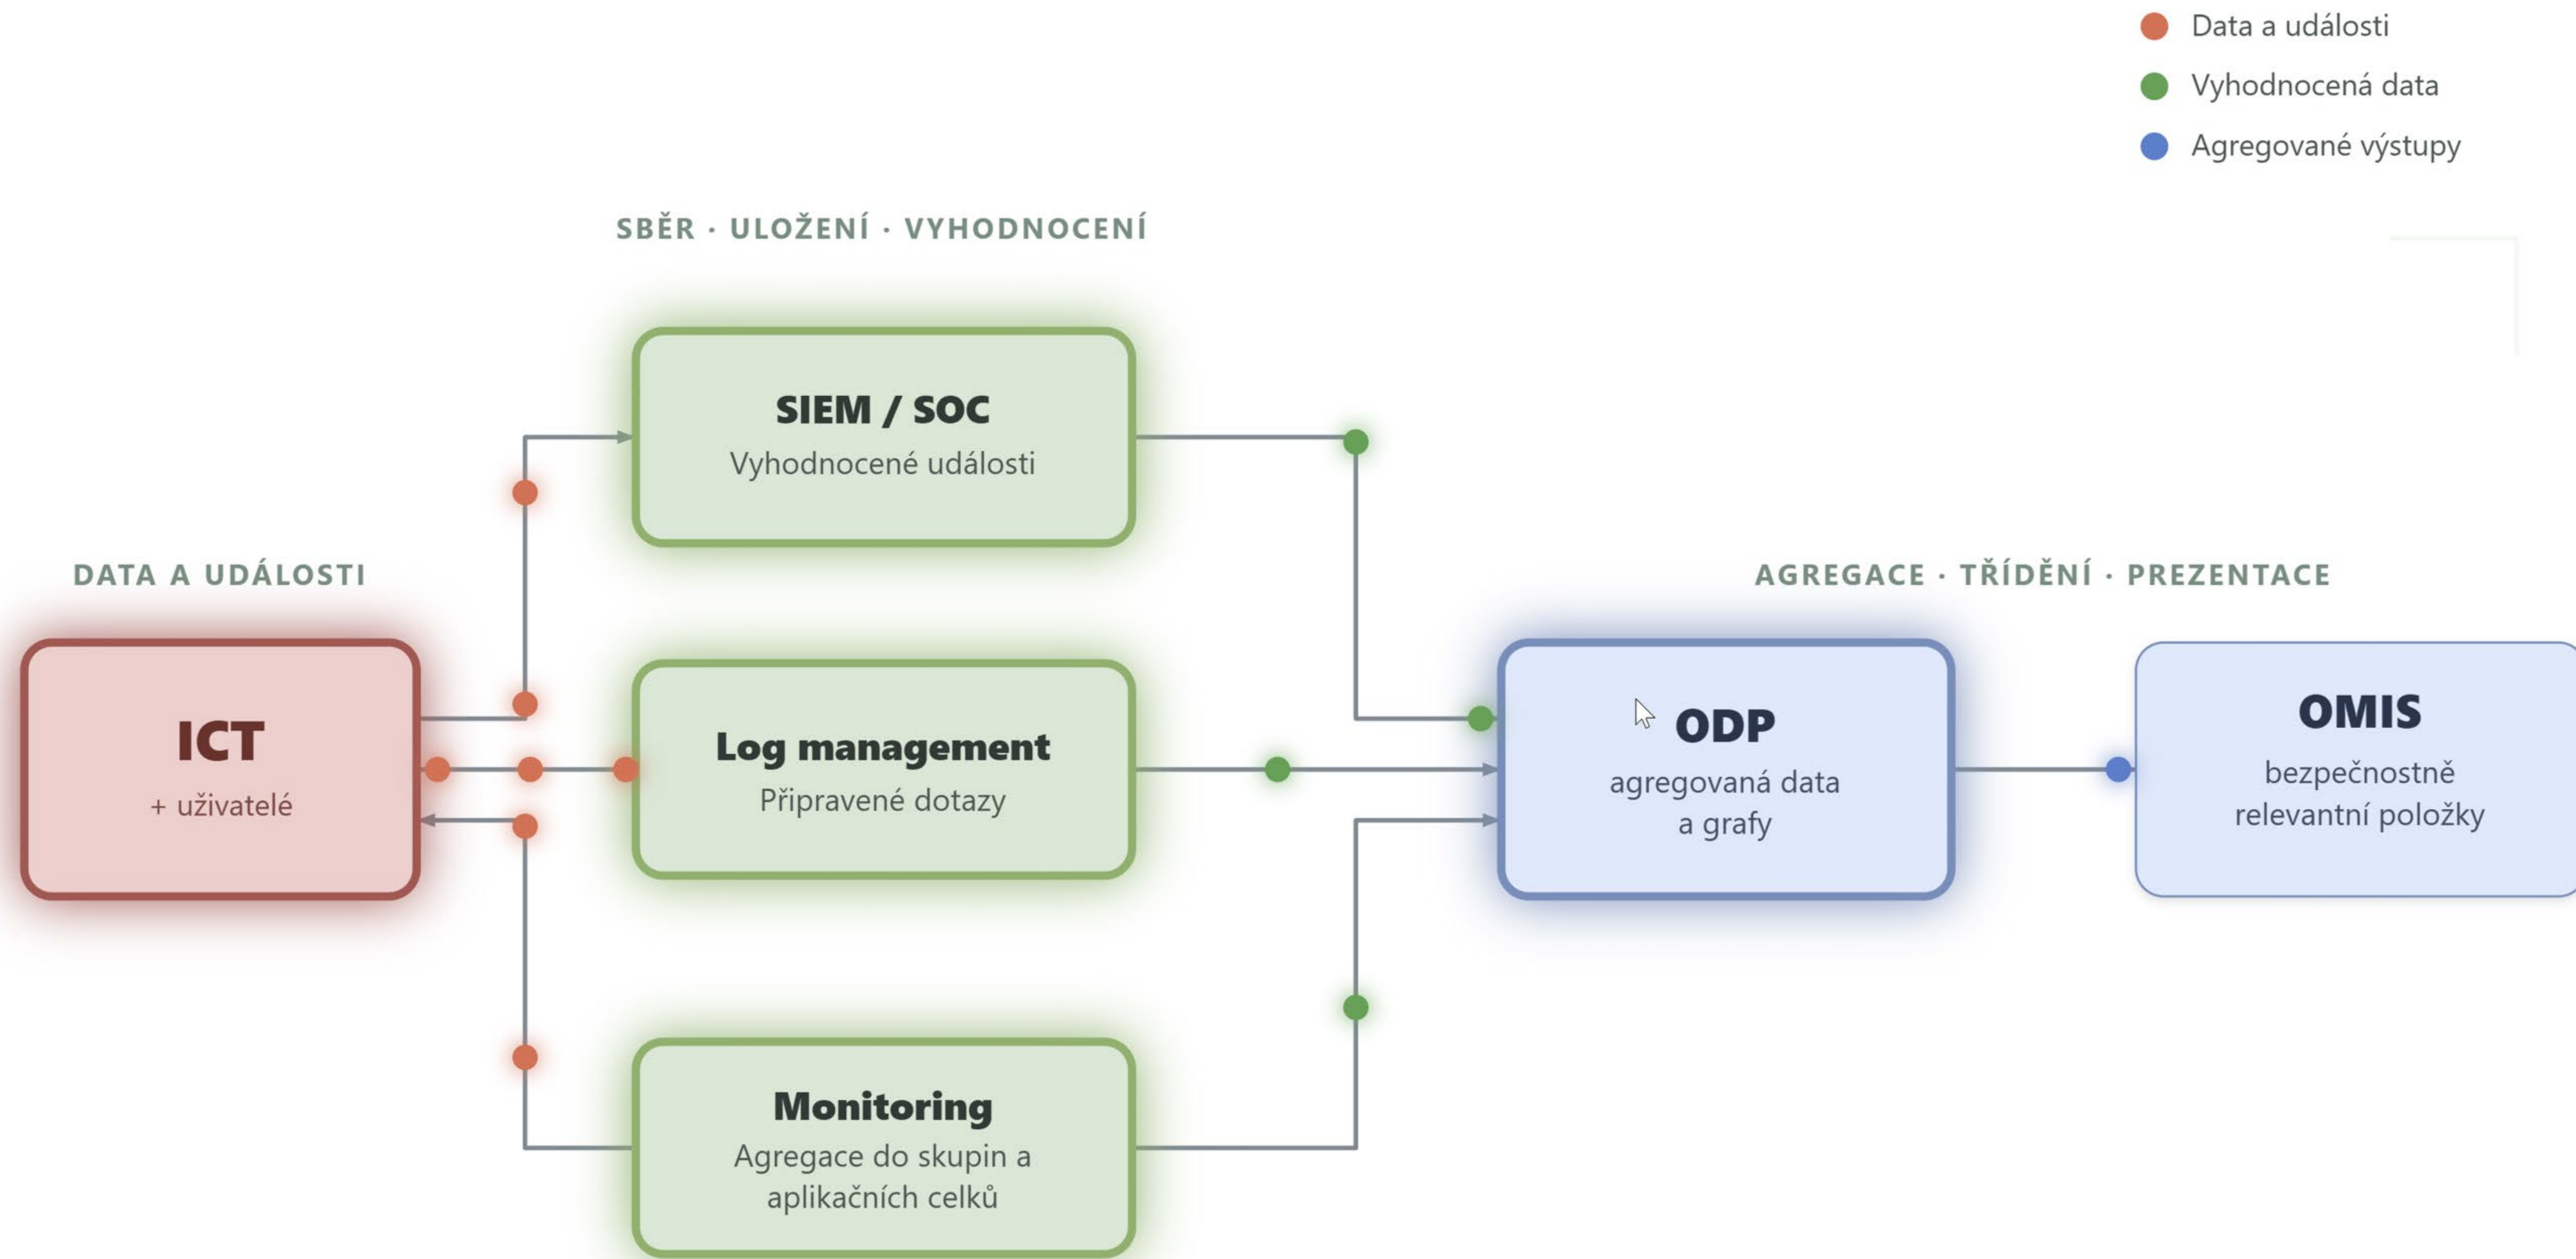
Data a události
Vyhodnocená data
Agregované výstupy

SBĚR · ULOŽENÍ · VYHODNOCENÍ

SIEM / SOC
Vyhodnocené události

DATA A UDÁLOSTI

AGREGACE · TŘÍDĚNÍ · PREZENTACE

ICT
+ uživatelé

Log management
Připravené dotazy

ODP
agregovaná data a grafy

OMIS
bezpečnostně relevantní položky

Monitoring
Agregace do skupin a aplikačních celků